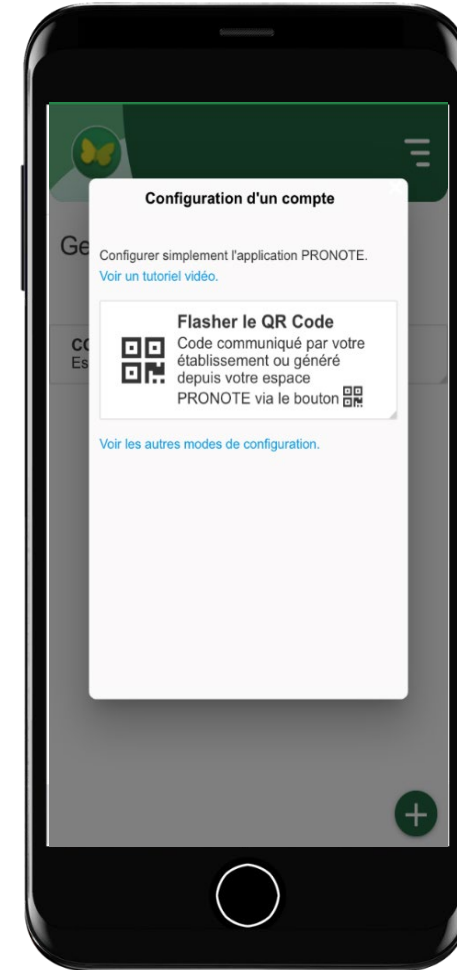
Ge

CO
Es

Configuration d'un compte

Configurer simplement l'application PRONOTE.

Voir un tutoriel vidéo.

Flasher le QR Code

Code communiqué par votre établissement ou généré depuis votre espace PRONOTE via le bouton

Voir les autres modes de configuration.